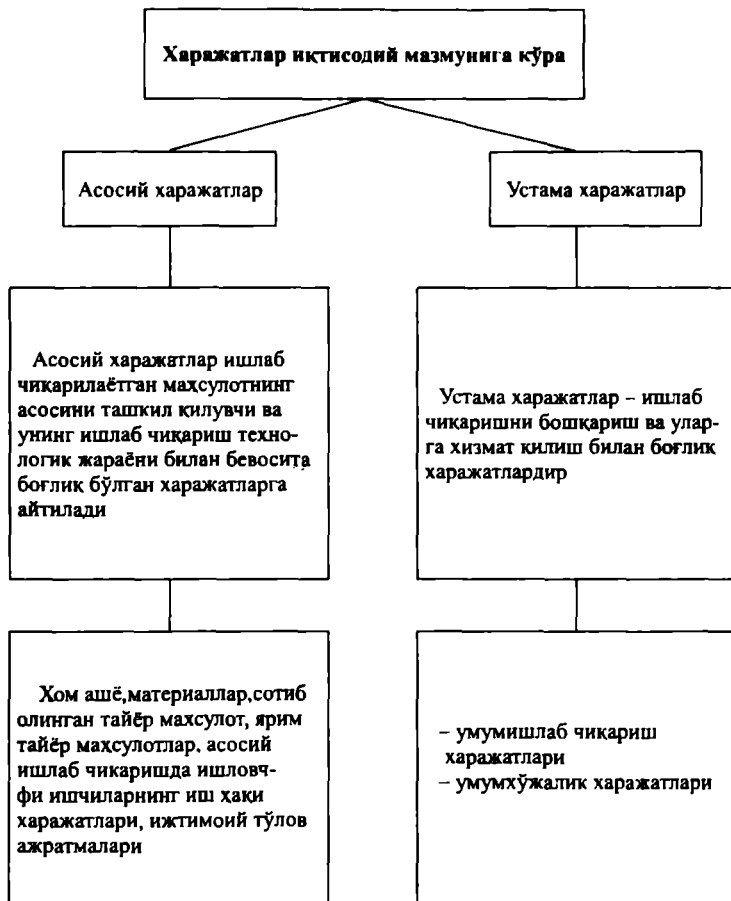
Харажатлар иктисодий мазмунига кўра

Асосий харажатлар

Устама харажатлар

Асосий харажатлар ишлаб чикарилаётган маҳсулотнинг асосини ташкил килувчи ва унинг ишлаб чикариш технологик жараёни билан бевосита боғлик бўлган харажатларга айтилади

Устама харажатлар – ишлаб чикаришни бошқариш ва уларга хизмат килиш билан боғлик харажатлардир

Хом ашё,материаллар,сотиб олинган тайёр махсулот, ярим тайёр маҳсулотлар, асосий ишлаб чикаришда ишловчфи ишчиларнинг иш ҳаки харажатлари, ижтимоий тўлов ажратмалари

– умумишлаб чиқариш харажатлари
– умумхўжалик харажатлари